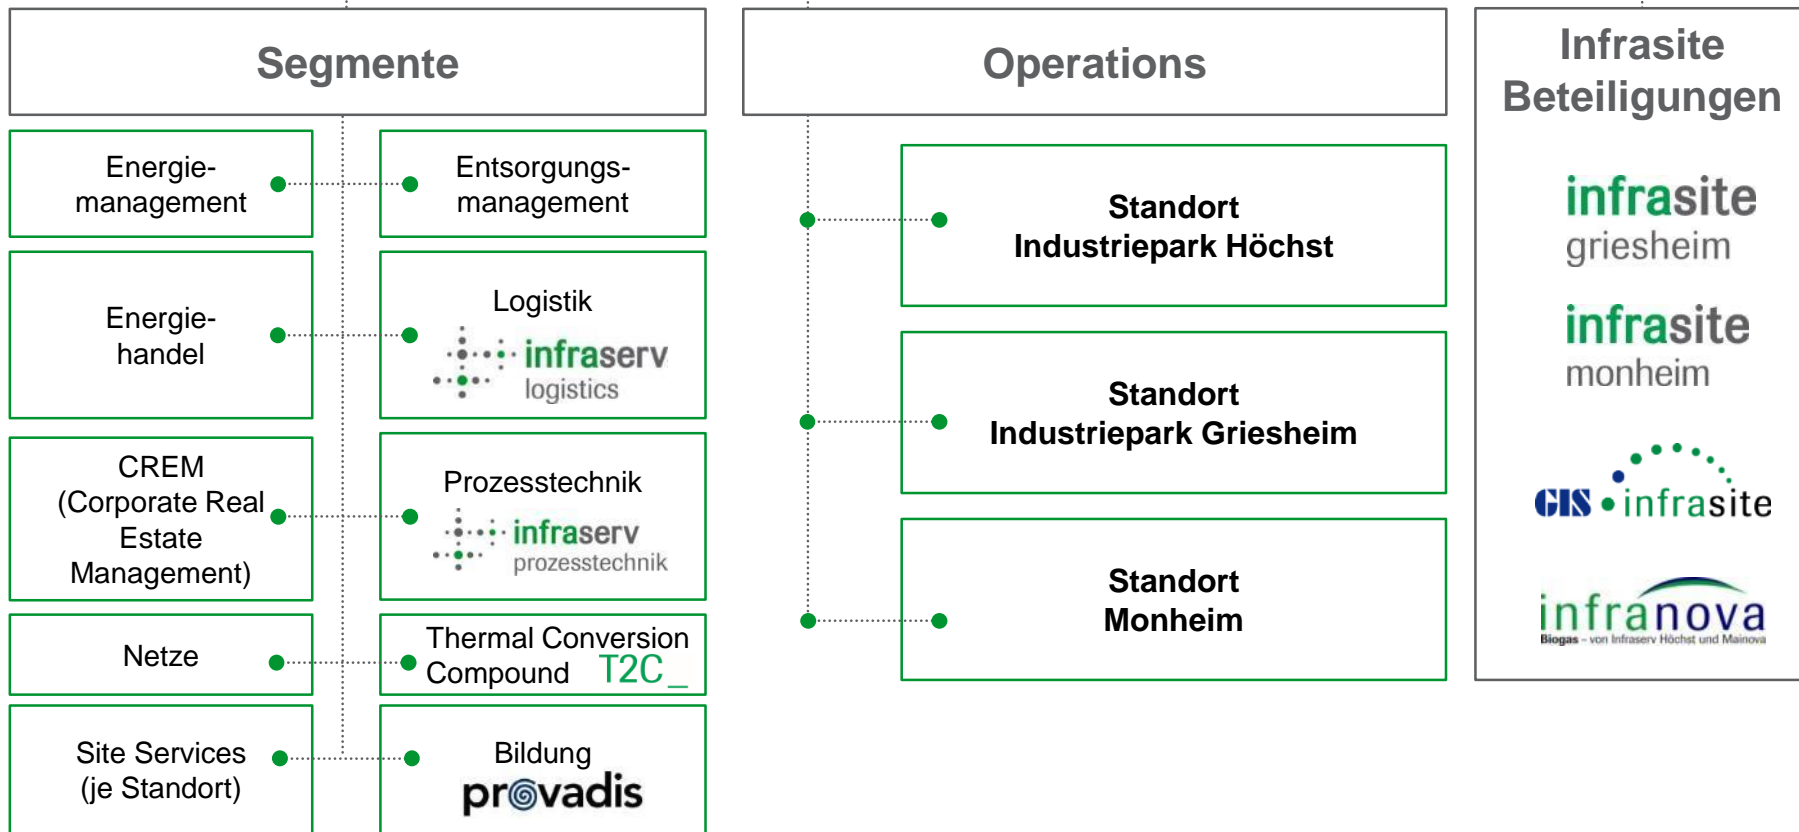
Segmente

Energiemanagement

Entsorgungsmanagement

Energiehandel

Logistik
infraserv
logistics

CREM
(Corporate Real Estate Management)

Prozesstechnik
infraserv
prozesstechnik

Netze

Thermal Conversion Compound T2C_

Site Services
(je Standort)

Bildung
provadis

Operations

Standort
Industriepark Höchst

Standort
Industriepark Griesheim

Standort
Monheim

Infrasite Beteiligungen

infrasite
griesheim

infrasite
monheim

GIS infrasite

infranova
Biogas – von Infraserv Höchst und Mainova